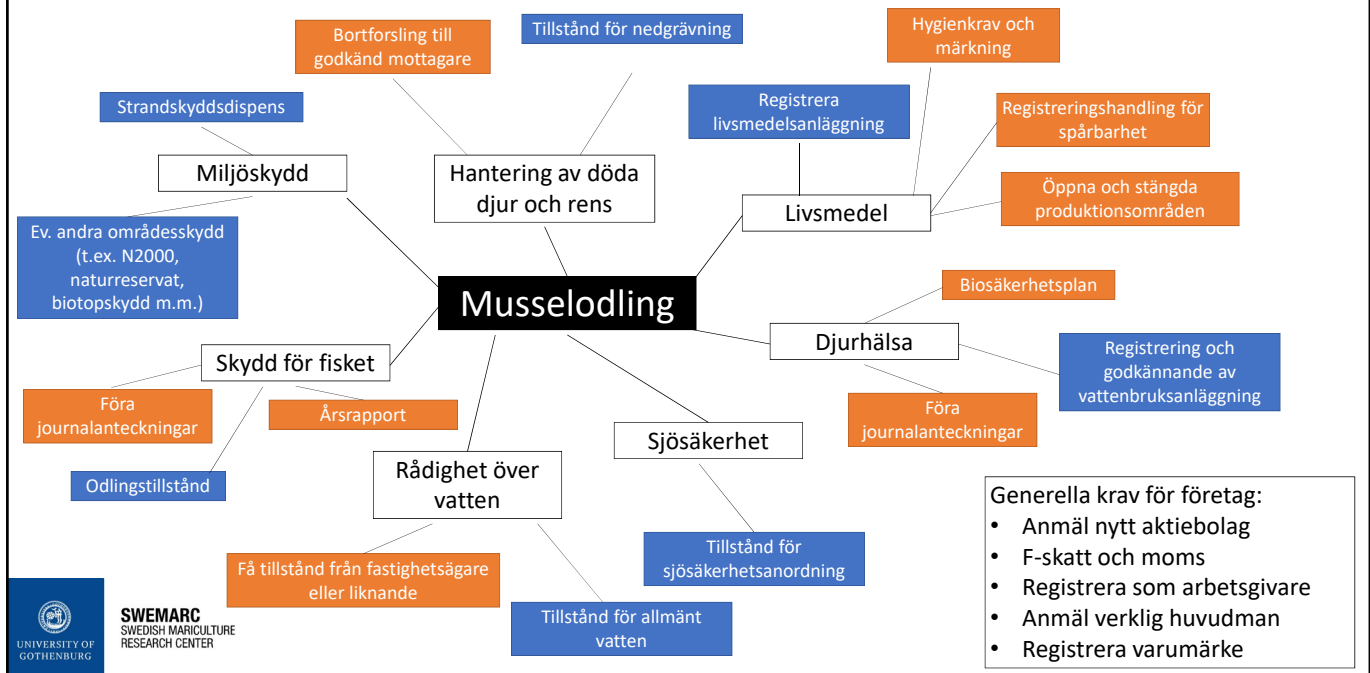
Musselodling

Miljöskydd

Strandskyddsdispens

Ev. andra områdesskydd (t.ex. N2000, naturreservat, biotopskydd m.m.)

Hantering av döda djur och rens

Bortforsling till godkänd mottagare

Tillstånd för nedgrävning

Livsmedel

Registrera livsmedelsanläggning

Hygienkrav och märkning

Registreringshandling för spårbarhet

Öppna och stängda produktionsområden

Djurhälsa

Biosäkerhetsplan

Registrering och godkännande av vattenbruksanläggning

Föra journalanteckningar

Sjösäkerhet

Tillstånd för sjösäkerhetsanordning

Rådighet över vatten

Få tillstånd från fastighetsägare eller liknande

Tillstånd för allmänt vatten

Skydd för fisket

Föra journalanteckningar

Årsrapport

Odlingstillstånd

Generella krav för företag:
• Anmäl nytt aktiebolag
• F-skatt och moms
• Registrera som arbetsgivare
• Anmäl verklig huvudman
• Registrera varumärke

UNIVERSITY OF GOTHENBURG

SWEMARC
SWEDISH MARICULTURE RESEARCH CENTER